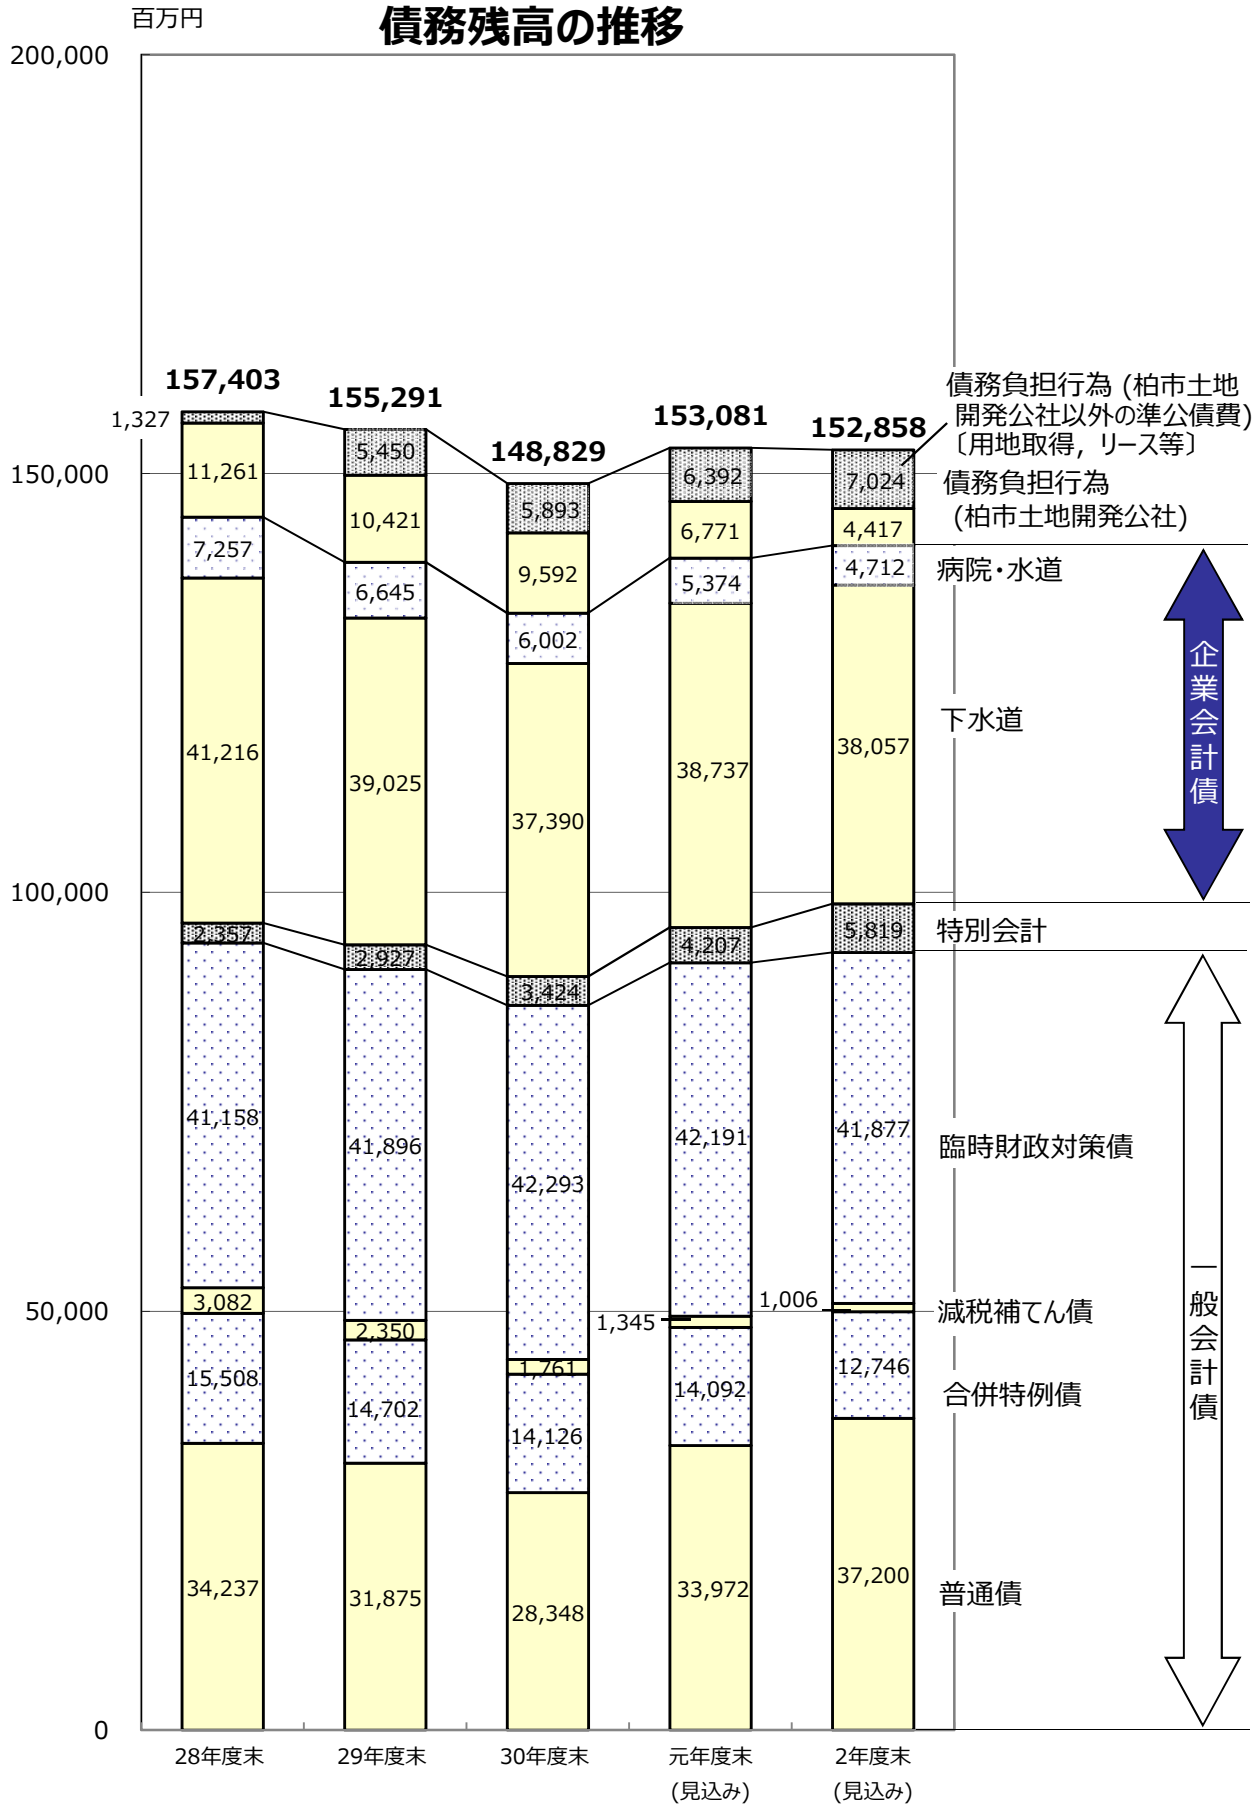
百万円
債務残高の推移

200,000
150,000
100,000
50,000
0

157,403
155,291
148,829
153,081
152,858

1,327
11,261
7,257
41,216
2,357
41,158
3,082
15,508
34,237

5,450
10,421
6,645
39,025
2,927
41,896
2,350
14,702
31,875

5,893
9,592
6,002
37,390
3,424
42,293
1,761
14,126
28,348

6,392
6,771
5,374
38,737
4,207
42,191
1,345
14,092
33,972

7,024
4,417
4,712
38,057
5,819
41,877
1,006
12,746
37,200

債務負担行為 (柏市土地開発公社以外の準公債費)〔用地取得，リース等〕
債務負担行為 (柏市土地開発公社)
病院・水道
下水道
特別会計
臨時財政対策債
減税補てん債
合併特例債
普通債

企業会計債
一般会計債

28年度末
29年度末
30年度末
元年度末 (見込み)
2年度末 (見込み)